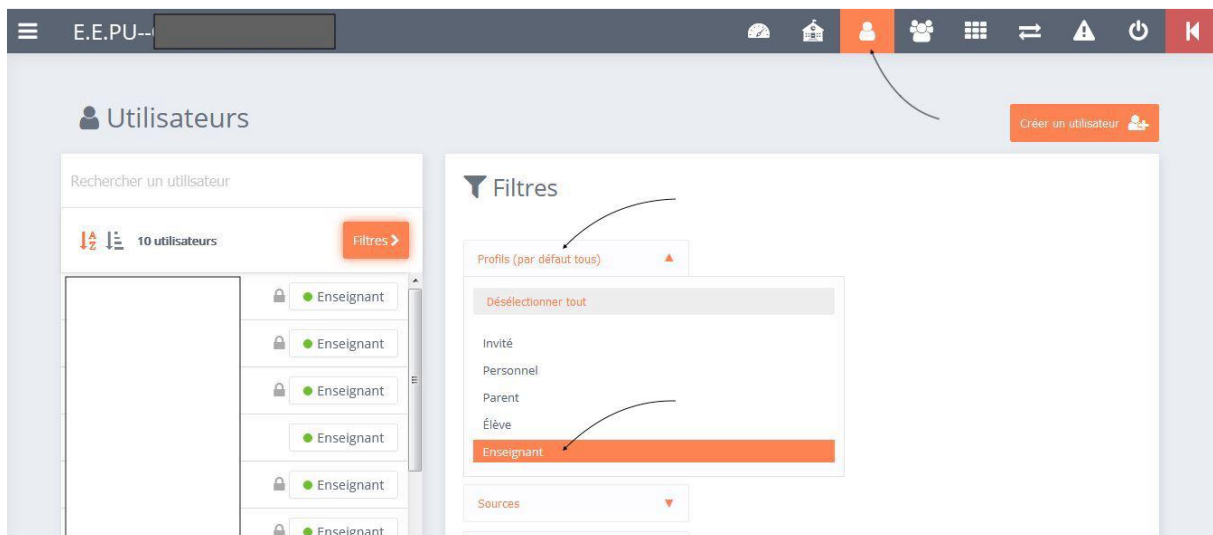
E.E.PU--

Utilisateurs

Créer un utilisateur

Rechercher un utilisateur

10 utilisateurs

Filtres

Enseignant

Enseignant

Enseignant

Enseignant

Enseignant

Enseignant

Filtres

Profils (par défaut tous)

Désélectionner tout

Invité

Personnel

Parent

Élève

Enseignant

Sources